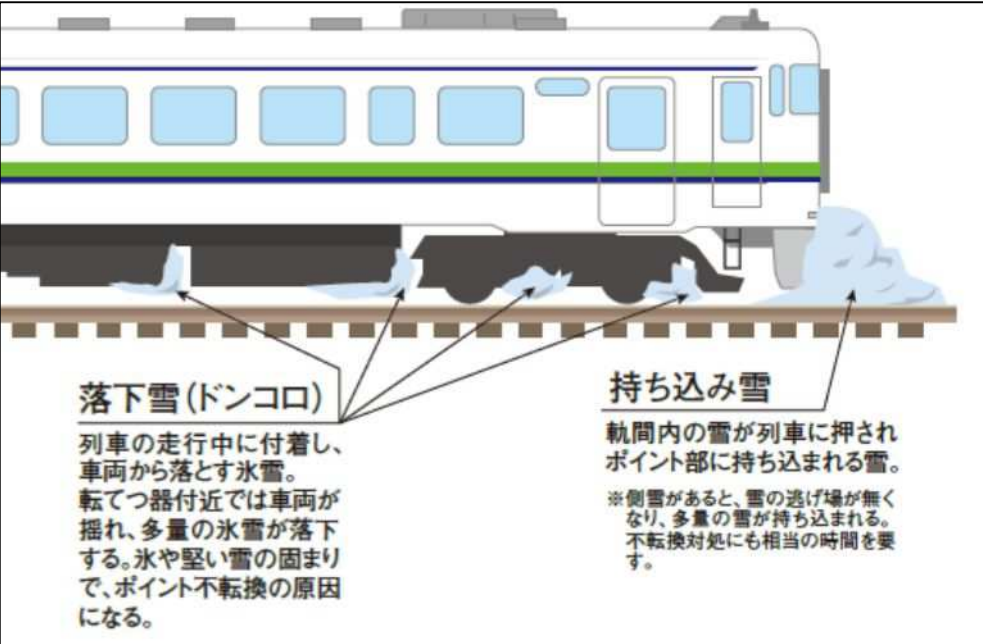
落下雪（ドンコロ）

列車の走行中に付着し、車両から落とす氷雪。
転てつ器付近では車両が揺れ、多量の氷雪が落下する。氷や堅い雪の固まりで、ポイント不転換の原因になる。

持ち込み雪

軌間内の雪が列車に押されポイント部に持ち込まれる雪。

※側雪があると、雪の逃げ場が無くなり、多量の雪が持ち込まれる。不転換対処にも相当の時間を要す。